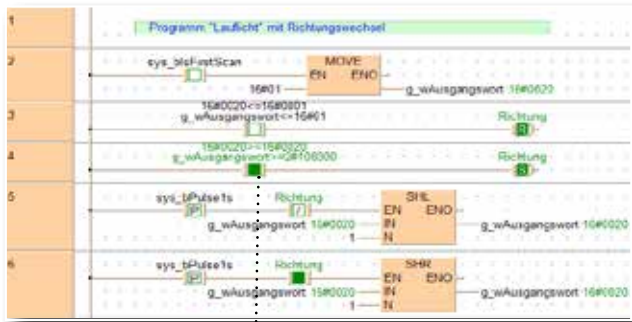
1
Programm "Lauflicht" mit Richtungswechsel

2
sys_blsFirstScan
MOVE
EN ENO
16#01
g_wAusgangswort 16#0020

3
16#0020<=16#0001
g_wAusgangswort<=16#01
Richtung
R

4
16#0020<=16#0020
g_wAusgangswort>=16#8000
Richtung
S

5
sys_bPulse1s
P
Richtung
SHL
EN ENO
g_wAusgangswort 16#0020
IN
1
N
g_wAusgangswort 16#0020

6
sys_bPulse1s
P
Richtung
SHR
EN ENO
g_wAusgangswort 16#0020
IN
1
N
g_wAusgangswort 16#0020